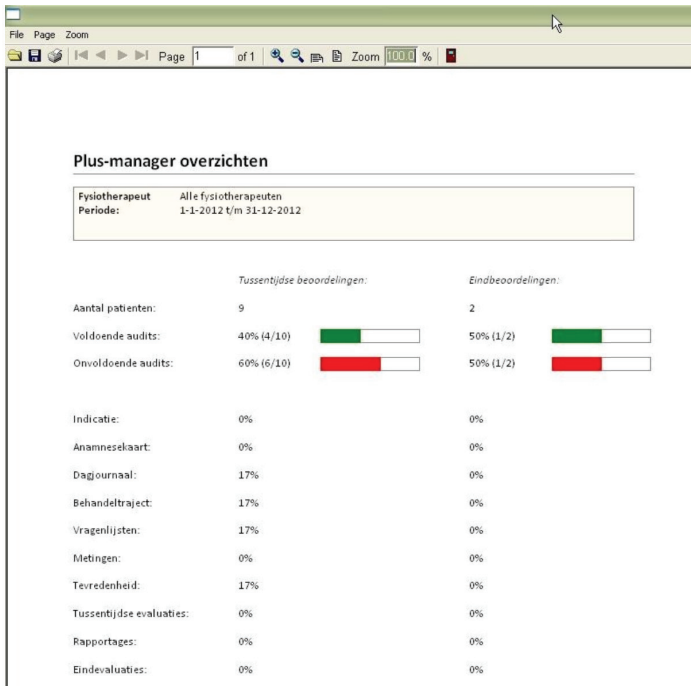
File Page Zoom

Page 1 of 1 Zoom 100.0 %

Plus-manager overzichten

Fysiotherapeut Alle fysiotherapeuten
Periode: 1-1-2012 t/m 31-12-2012

| | Tussentijdse beoordelingen: | Eindbeoordelingen: |
|---|---|---|
| Aantal patienten: | 9 | 2 |
| Voldoende audits: | 40% (4/10) | 50% (1/2) |
| Onvoldoende audits: | 60% (6/10) | 50% (1/2) |

| | | |
|---|---|---|
| Indicatie: | 0% | 0% |
| Anamnesekaart: | 0% | 0% |
| Dagjournaal: | 17% | 0% |
| Behandeltraject: | 17% | 0% |
| Vragenlijsten: | 17% | 0% |
| Metingen: | 0% | 0% |
| Tevredenheid: | 17% | 0% |
| Tussentijdse evaluaties: | 0% | 0% |
| Rapportages: | 0% | 0% |
| Eindevaluaties: | 0% | 0% |